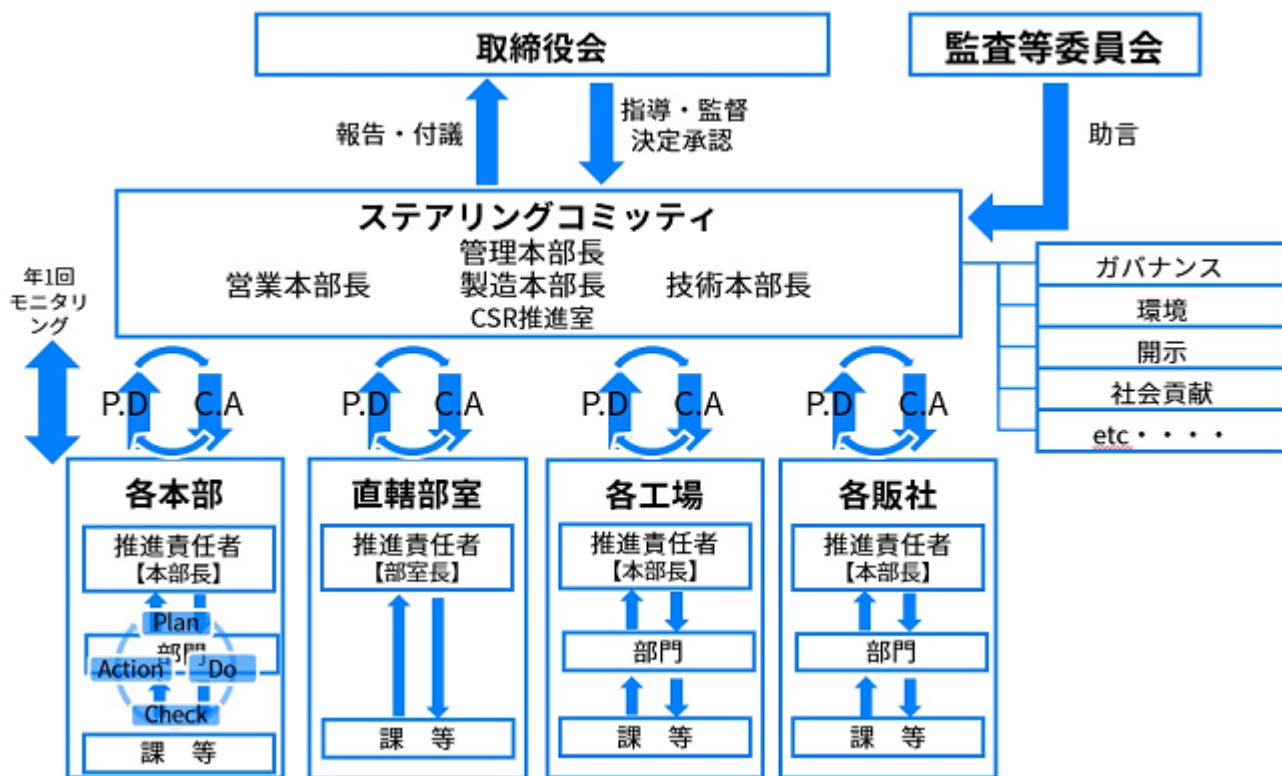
取締役会

監査等委員会

報告・付議

指導・監督
決定承認

助言

ステアリングコミッティ
管理本部長
営業本部長
製造本部長
技術本部長
CSR推進室

ガバナンス
環境
開示
社会貢献
etc・・・・

年1回
モニタリング

P.D C.A

P.D C.A

P.D C.A

P.D C.A

各本部
推進責任者
【本部長】
Plan
部門
Action
Do
Check
課 等

直轄部室
推進責任者
【部室長】
課 等

各工場
推進責任者
【本部長】
部門
課 等

各販社
推進責任者
【本部長】
部門
課 等